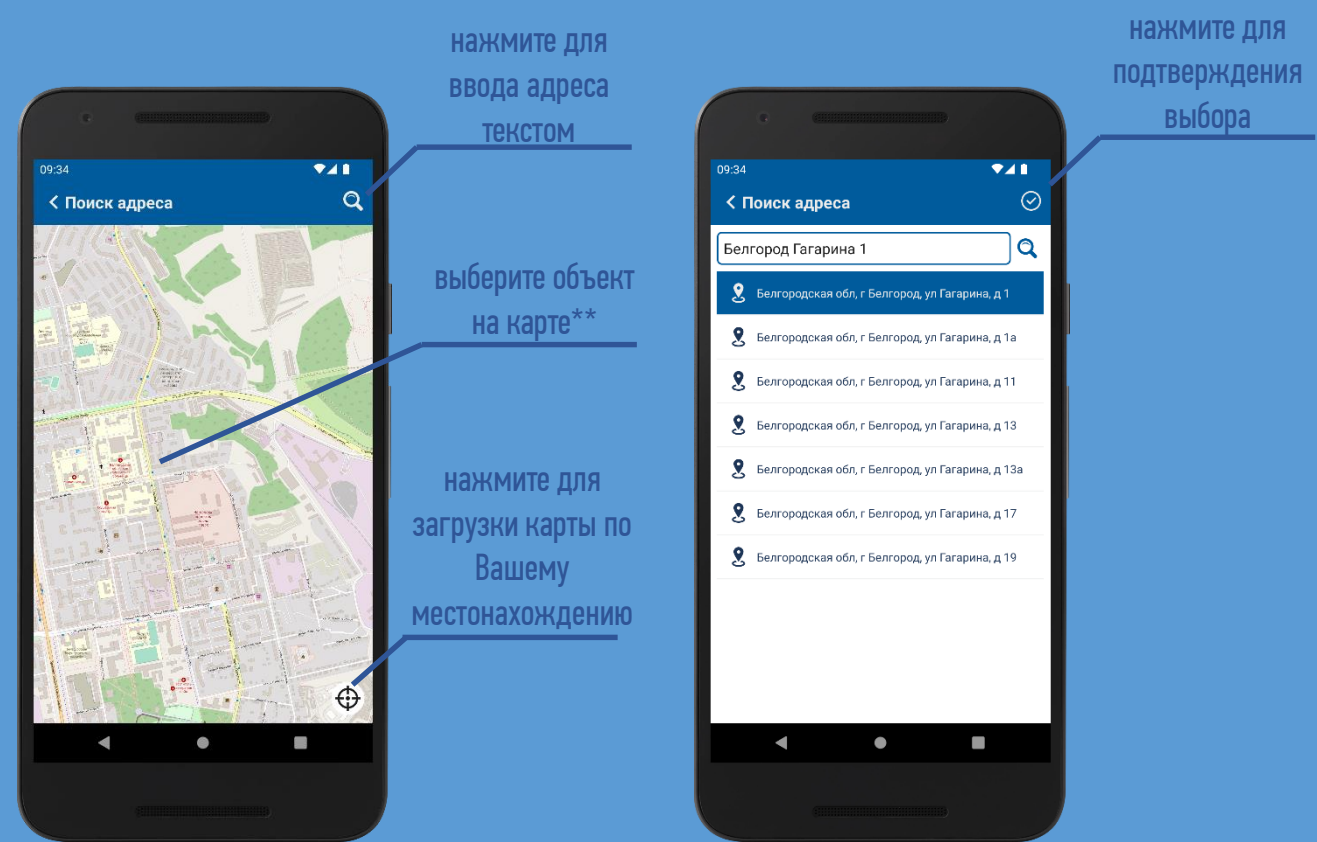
нажмите для ввода адреса текстом

09:34

Поиск адреса

выберите объект на карте**

нажмите для загрузки карты по Вашему местонахождению

нажмите для подтверждения выбора

09:34

Поиск адреса

Белгород Гагарина 1

Белгородская обл, г Белгород, ул Гагарина, д 1

Белгородская обл, г Белгород, ул Гагарина, д 1а

Белгородская обл, г Белгород, ул Гагарина, д 11

Белгородская обл, г Белгород, ул Гагарина, д 13

Белгородская обл, г Белгород, ул Гагарина, д 13а

Белгородская обл, г Белгород, ул Гагарина, д 17

Белгородская обл, г Белгород, ул Гагарина, д 19